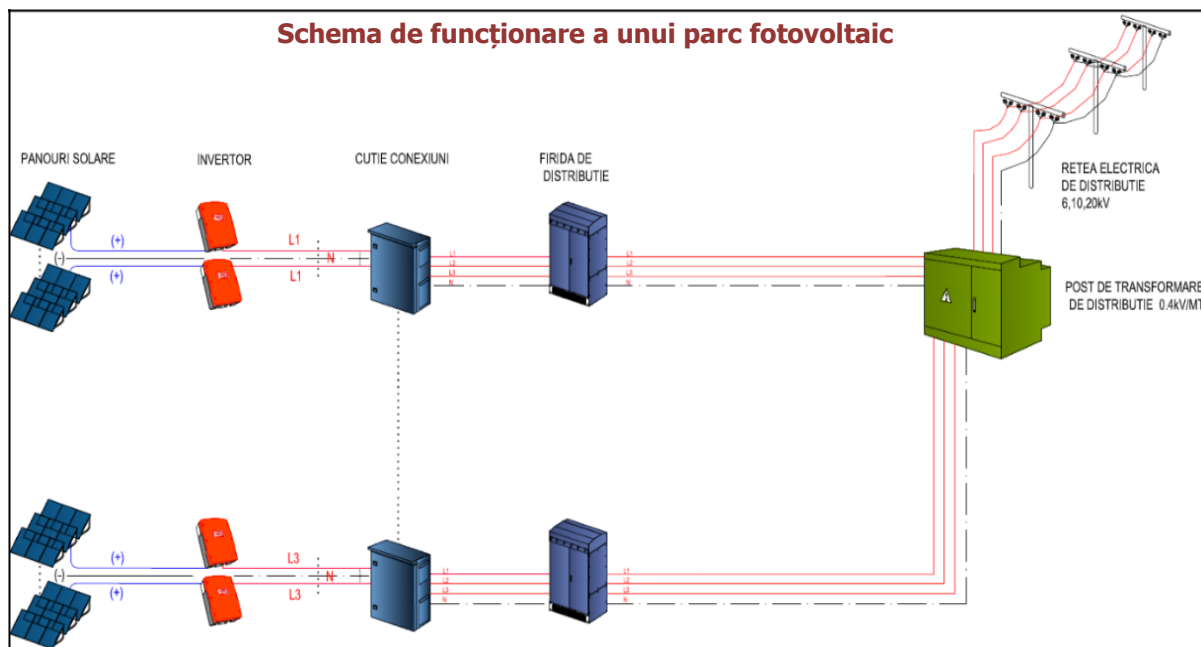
Schema de funcționare a unui parc fotovoltaic

PANOURI SOLARE

INVERTOR

CUTIE CONEXIUNI

FIRIDA DE DISTRIBUTIE

RETEA ELECTRICA DE DISTRIBUTIE 6,10,20kV

POST DE TRANSFORMARE DE DISTRIBUTIE 0.4kV/MT

(+)
(-)
(+)
L1
N
L1
L1
L2
L3
N
L1
L2
L3
N

(+)
(-)
(+)
L3
N
L3
L1
L2
L3
N
L1
L2
L3
N